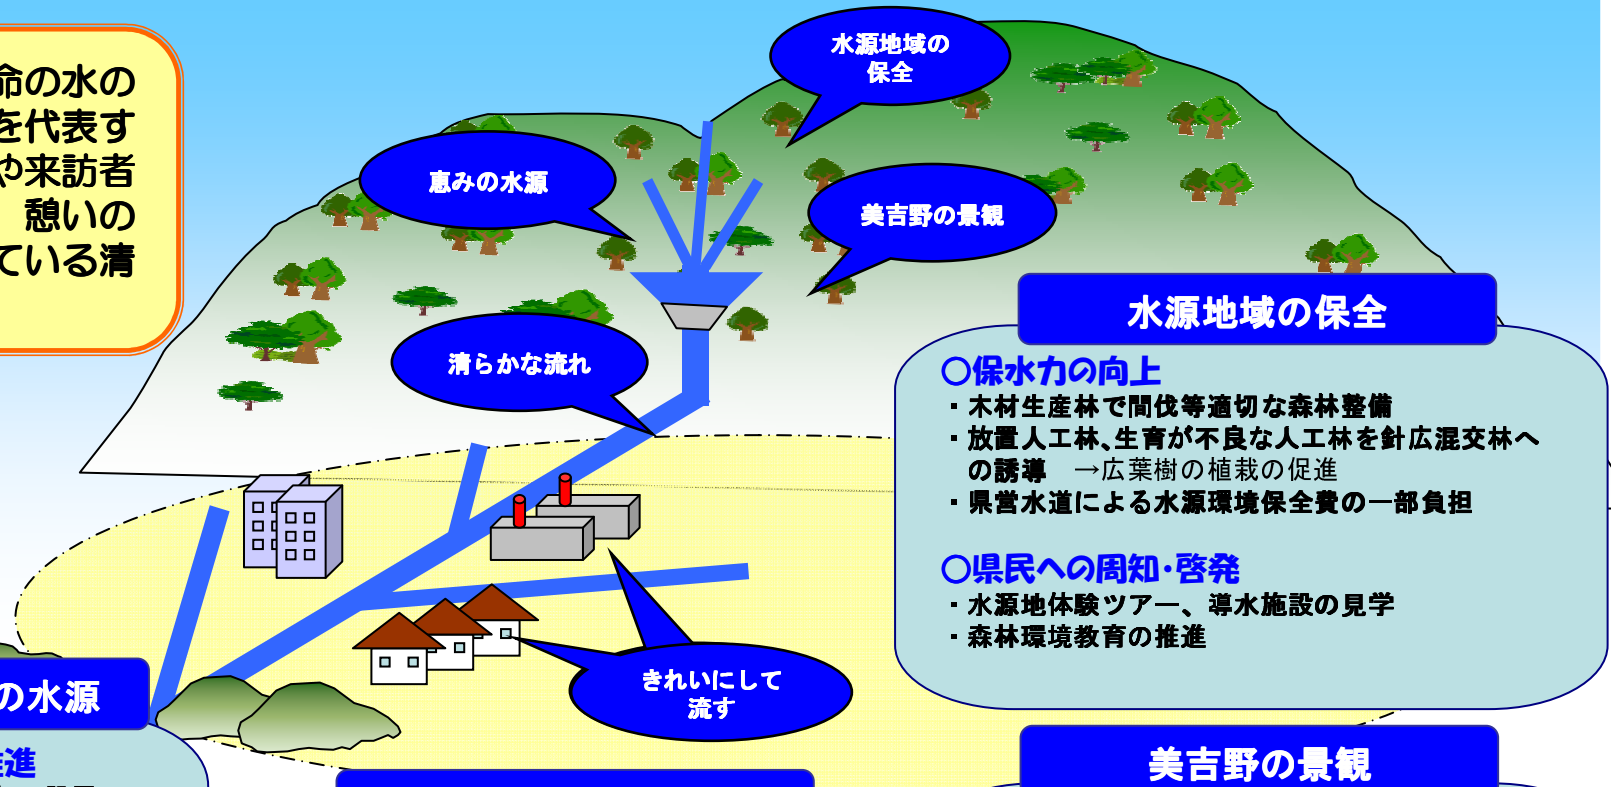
命の水の
を代表す
や来訪者
憩いの
ている清

水源地域の保全

恵みの水源

美吉野の景観

清らかな流れ

水源地域の保全

○保水力の向上
・木材生産林で間伐等適切な森林整備
・放置人工林、生育が不良な人工林を針広混交林への誘導　→広葉樹の植栽の促進
・県営水道による水源環境保全費の一部負担

○県民への周知・啓発
・水源地体験ツアー、導水施設の見学
・森林環境教育の推進

きれいにして流す

の水源

進

美吉野の景観